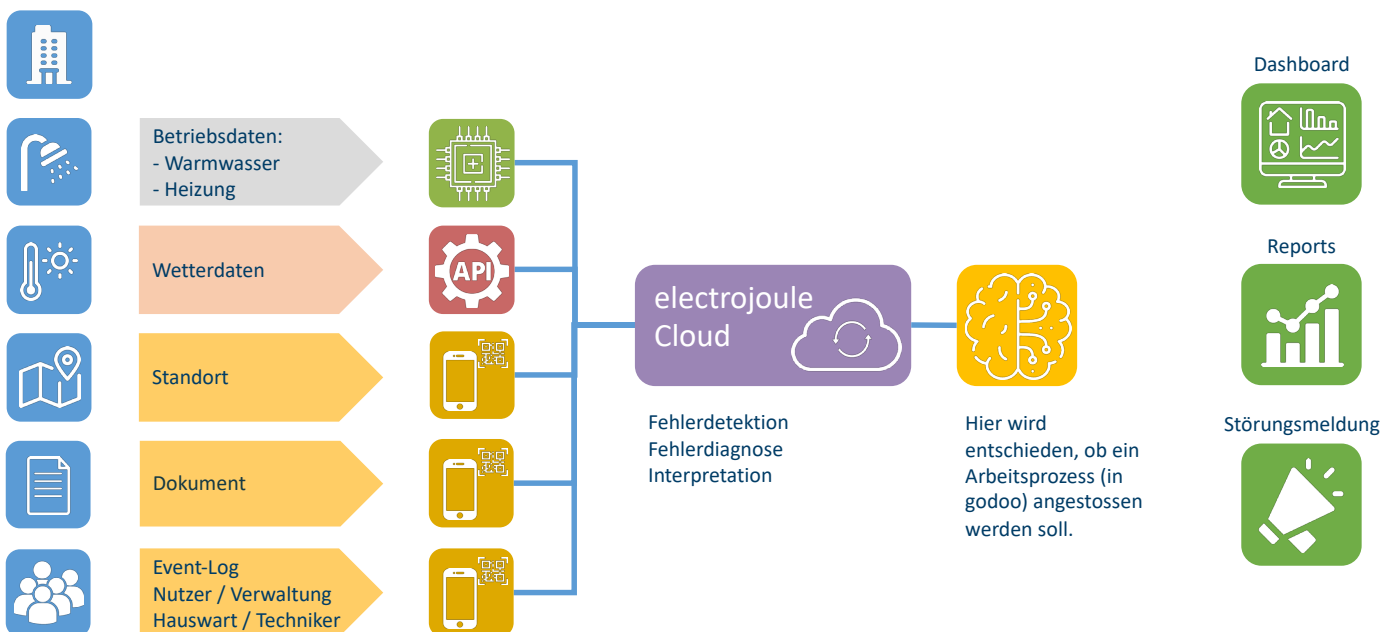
Betriebsdaten:
- Warmwasser
- Heizung

Wetterdaten

Standort

Dokument

Event-Log
Nutzer / Verwaltung
Hauswart / Techniker

API

electrojoule
Cloud

Fehlerdetektion
Fehlerdiagnose
Interpretation

Hier wird entschieden, ob ein Arbeitsprozess (in godoo) angestossen werden soll.

Dashboard

Reports

Störungsmeldung